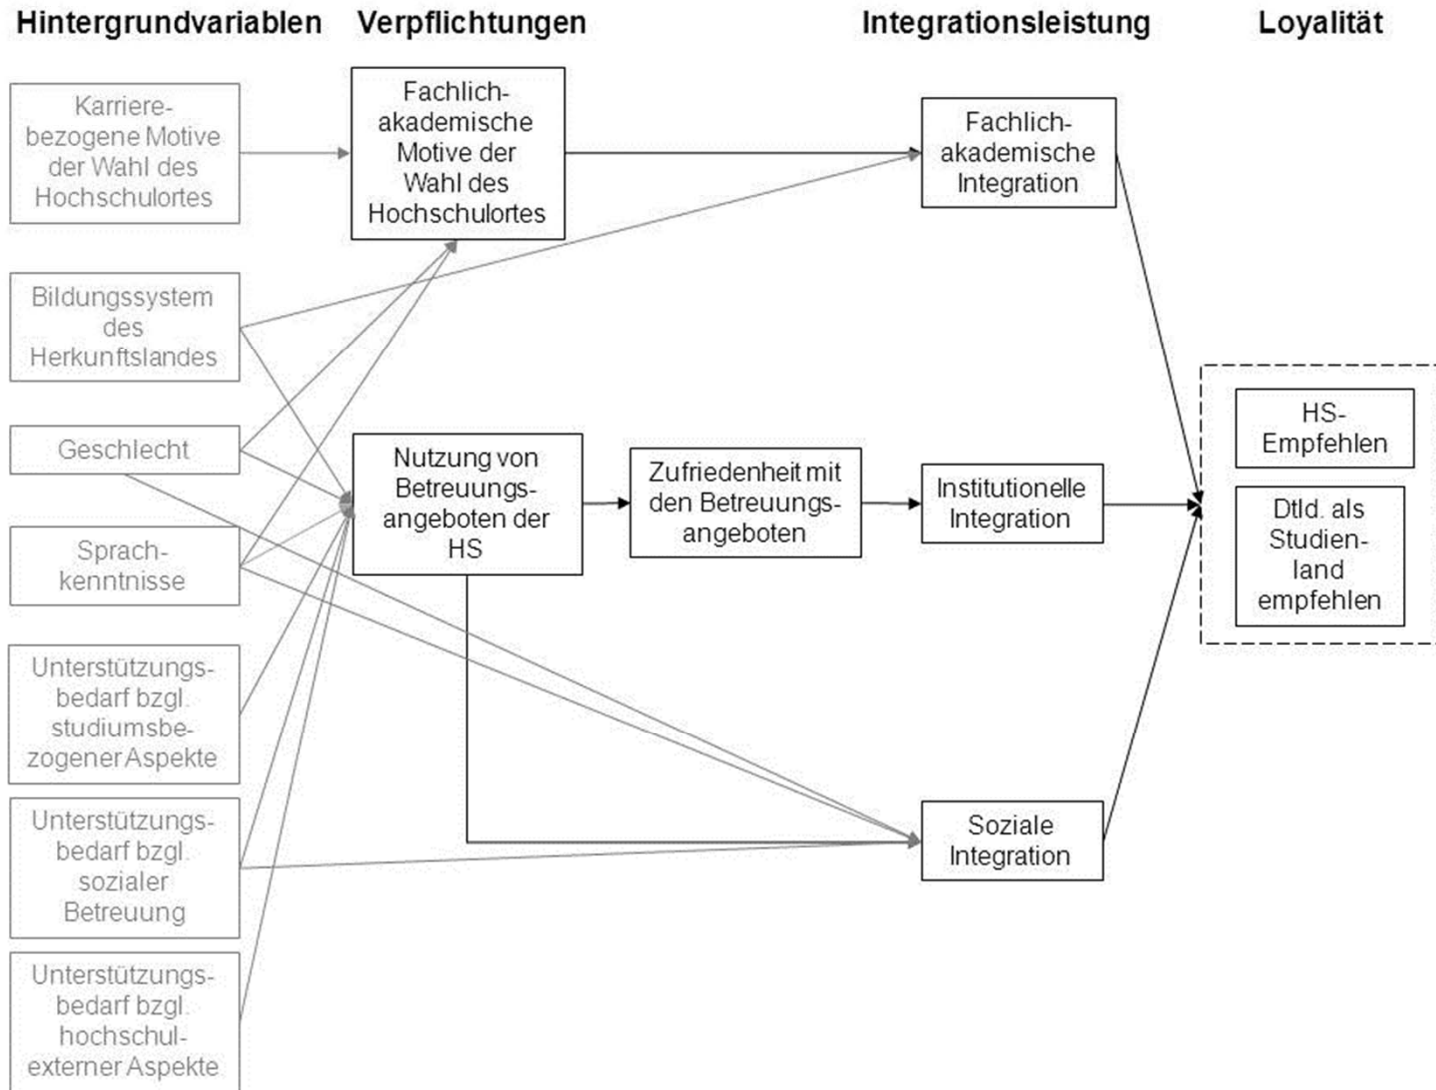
Hintergrundvariablen Verpflichtungen Integrationsleistung Loyalität

Karriere-bezogene Motive der Wahl des Hochschulortes

Bildungssystem des Herkunftslandes

Geschlecht

Sprach-kenntnisse

Unterstützungs-bedarf bzgl. studiumsbe-zogener Aspekte

Unterstützungs-bedarf bzgl. sozialer Betreuung

Unterstützungs-bedarf bzgl. hochschul-externer Aspekte

Fachlich-akademische Motive der Wahl des Hochschulortes

Nutzung von Betreuungs-angeboten der HS

Zufriedenheit mit den Betreuungs-angeboten

Fachlich-akademische Integration

Institutionelle Integration

Soziale Integration

HS-Empfehlen

Dtld. als Studien-land empfehlen